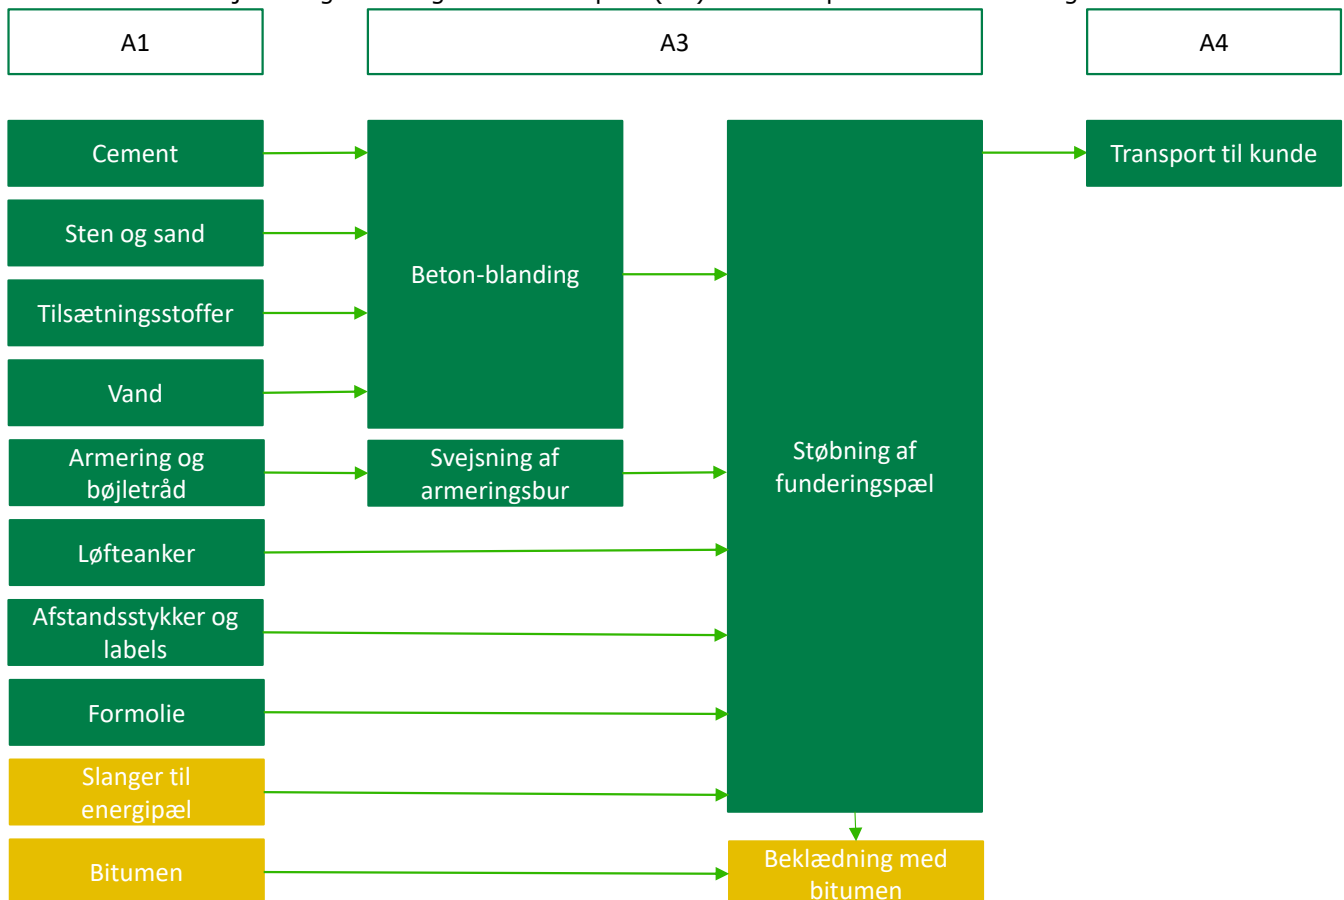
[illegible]

A1

A3

A4

Cement

Sten og sand

Tilsætningsstoffer

Vand

Armering og bøjletråd

Løfteanker

Afstandsstykker og labels

Formolie

Slanger til energipæl

Bitumen

Beton-blanding

Svejsning af armeringsbur

Støbning af funderingspæl

Beklædning med bitumen

Transport til kunde